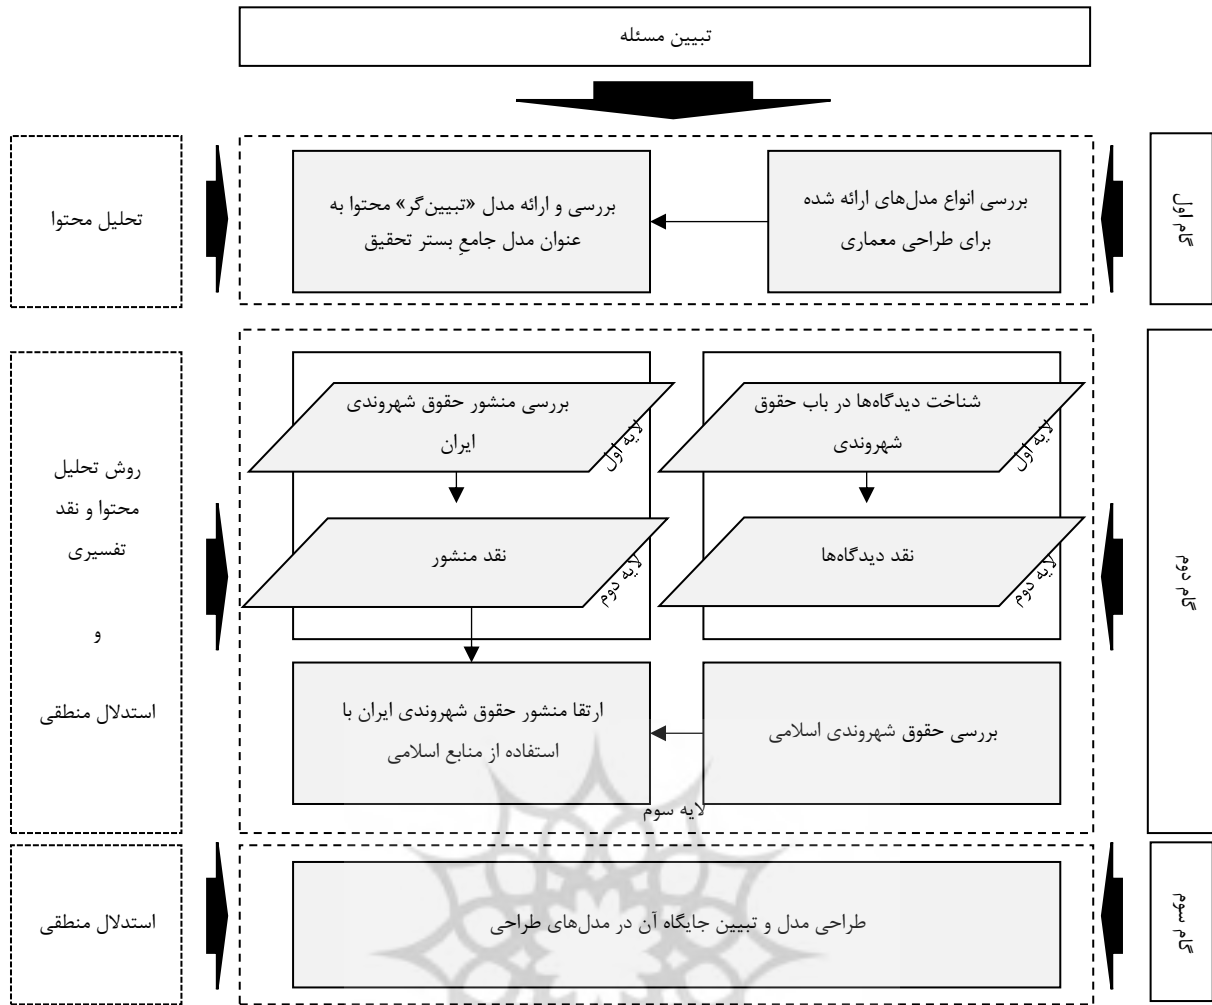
تبیین مسئله

گام اول

بررسی انواع مدل‌های ارائه شده برای طراحی معماری

بررسی و ارائه مدل «تبیین‌گر» محتوا به عنوان مدل جامعِ بستر تحقیق

تحلیل محتوا

گام دوم

شناخت دیدگاه‌ها در باب حقوق شهروندی

لایه اول

نقد دیدگاه‌ها

لایه دوم

بررسی منشور حقوق شهروندی ایران

لایه اول

نقد منشور

لایه دوم

بررسی حقوق شهروندی اسلامی

ارتقا منشور حقوق شهروندی ایران با استفاده از منابع اسلامی

لایه سوم

روش تحلیل محتوا و نقد تفسیری

و

استدلال منطقی

گام سوم

طراحی مدل و تبیین جایگاه آن در مدل‌های طراحی

استدلال منطقی